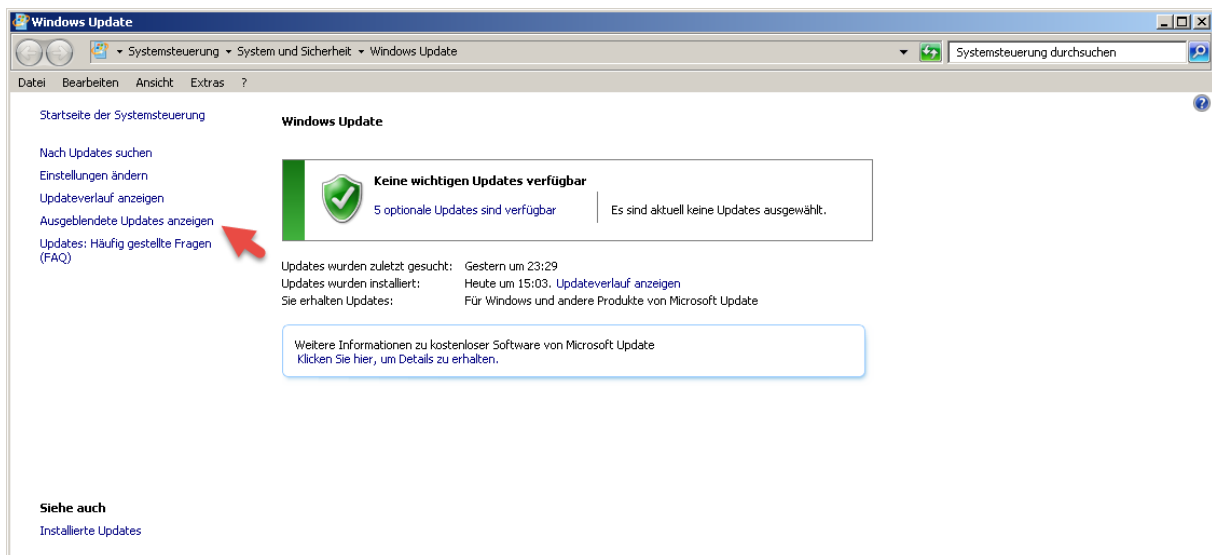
Windows Update

▸ Systemsteuerung ▸ System und Sicherheit ▸ Windows Update

Systemsteuerung durchsuchen

Datei Bearbeiten Ansicht Extras ?

Startseite der Systemsteuerung

Nach Updates suchen
Einstellungen ändern
Updateverlauf anzeigen
Ausgeblendete Updates anzeigen
Updates: Häufig gestellte Fragen (FAQ)

Windows Update

Keine wichtigen Updates verfügbar
5 optionale Updates sind verfügbar
Es sind aktuell keine Updates ausgewählt.

| | |
|---|---|
| Updates wurden zuletzt gesucht: | Gestern um 23:29 |
| Updates wurden installiert: | Heute um 15:03. Updateverlauf anzeigen |
| Sie erhalten Updates: | Für Windows und andere Produkte von Microsoft Update |

Weitere Informationen zu kostenloser Software von Microsoft Update
Klicken Sie hier, um Details zu erhalten.

Siehe auch
Installierte Updates